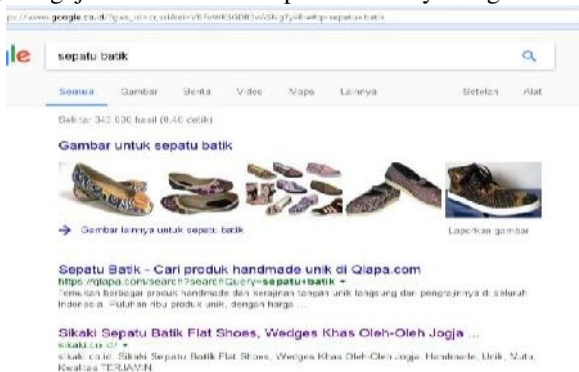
ps://www.google.co.id/?gws_rd=cr,ssl&ei=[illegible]#q=sepatu+batik

gle

sepatu batik

Semua Gambar Berita Video Maps Lainnya Setelan Alat

Sekitar 343.000 hasil (0,40 detik)

Gambar untuk sepatu batik

→ Gambar lainnya untuk sepatu batik

Laporkan gambar

Sepatu Batik - Cari produk handmade unik di Qlapa.com

https://qlapa.com/search?searchQuery=sepatu+batik ▾

Temukan berbagai produk handmade dan kerajinan tangan unik langsung dari pengrajinnya di seluruh Indonesia. Puluhan ribu produk unik, dengan harga ...

Sikaki Sepatu Batik Flat Shoes, Wedges Khas Oleh-Oleh Jogja ...

sikaki.co.id/ ▾

sikaki.co.id, Sikaki Sepatu Batik Flat Shoes, Wedges Khas Oleh-Oleh Jogja, Handmade, Unik, Mutu, Kwalitas TERJAMIN